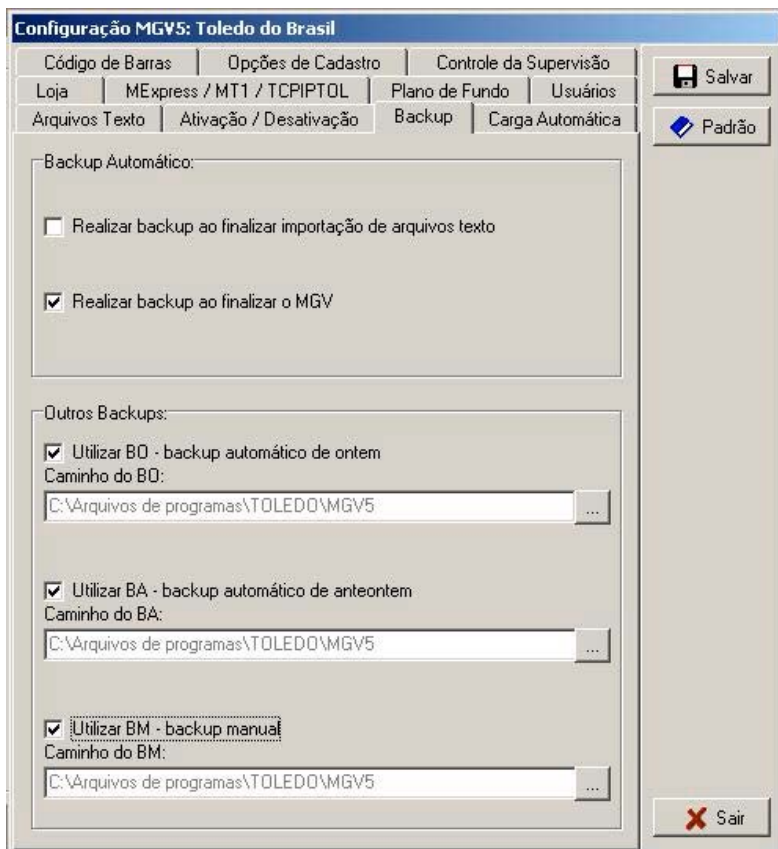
Configuração MGV5: Toledo do Brasil

Código de Barras | Opções de Cadastro | Controle da Supervisão
Loja | MExpress / MT1 / TCPIPTOL | Plano de Fundo | Usuários
Arquivos Texto | Ativação / Desativação | Backup | Carga Automática

Salvar
Padrão

Backup Automático:

Realizar backup ao finalizar importação de arquivos texto

Realizar backup ao finalizar o MGV

Outros Backups:

Utilizar BO - backup automático de ontem
Caminho do BO:
C:\Arquivos de programas\TOLEDO\MGV5
...

Utilizar BA - backup automático de anteontem
Caminho do BA:
C:\Arquivos de programas\TOLEDO\MGV5
...

Utilizar BM - backup manual
Caminho do BM:
C:\Arquivos de programas\TOLEDO\MGV5
...

Sair